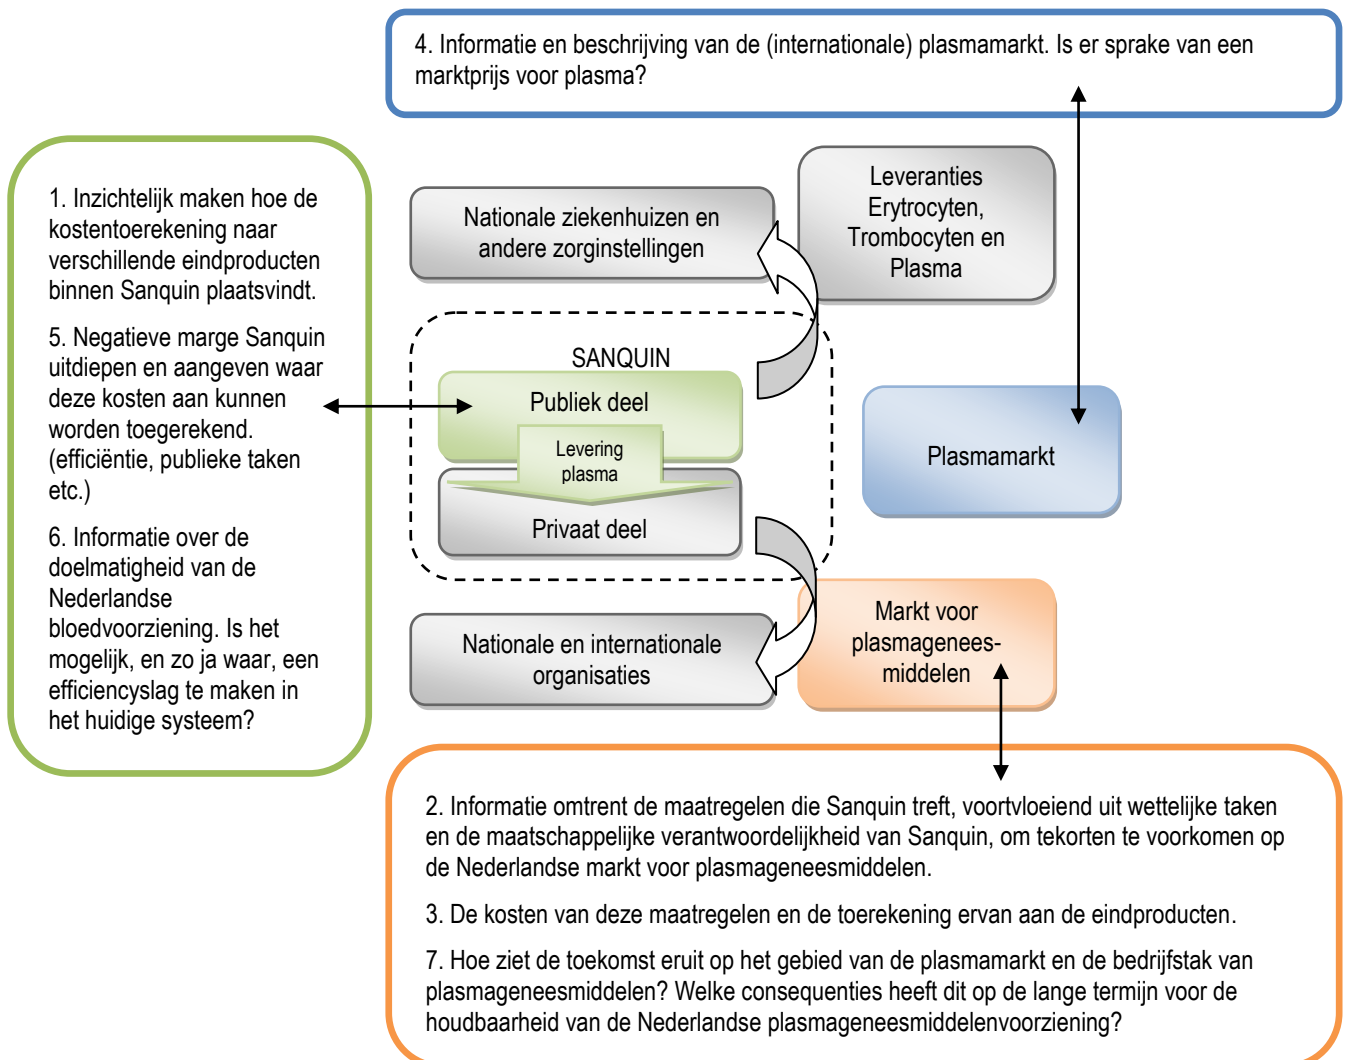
4. Informatie en beschrijving van de (internationale) plasmamarkt. Is er sprake van een marktprijs voor plasma?

1. Inzichtelijk maken hoe de kostentoerekening naar verschillende eindproducten binnen Sanquin plaatsvindt.

5. Negatieve marge Sanquin uitdiepen en aangeven waar deze kosten aan kunnen worden toegerekend. (efficiëntie, publieke taken etc.)

6. Informatie over de doelmatigheid van de Nederlandse bloedvoorziening. Is het mogelijk, en zo ja waar, een efficiencyslag te maken in het huidige systeem?

Nationale ziekenhuizen en andere zorginstellingen

Leveranties Erytrocyten, Trombocyten en Plasma

SANQUIN

Publiek deel

Levering plasma

Privaat deel

Plasmamarkt

Nationale en internationale organisaties

Markt voor plasmagenees-middelen

2. Informatie omtrent de maatregelen die Sanquin treft, voortvloeiend uit wettelijke taken en de maatschappelijke verantwoordelijkheid van Sanquin, om tekorten te voorkomen op de Nederlandse markt voor plasmageneesmiddelen.

3. De kosten van deze maatregelen en de toerekening ervan aan de eindproducten.

7. Hoe ziet de toekomst eruit op het gebied van de plasmamarkt en de bedrijfstak van plasmageneesmiddelen? Welke consequenties heeft dit op de lange termijn voor de houdbaarheid van de Nederlandse plasmageneesmiddelenvoorziening?